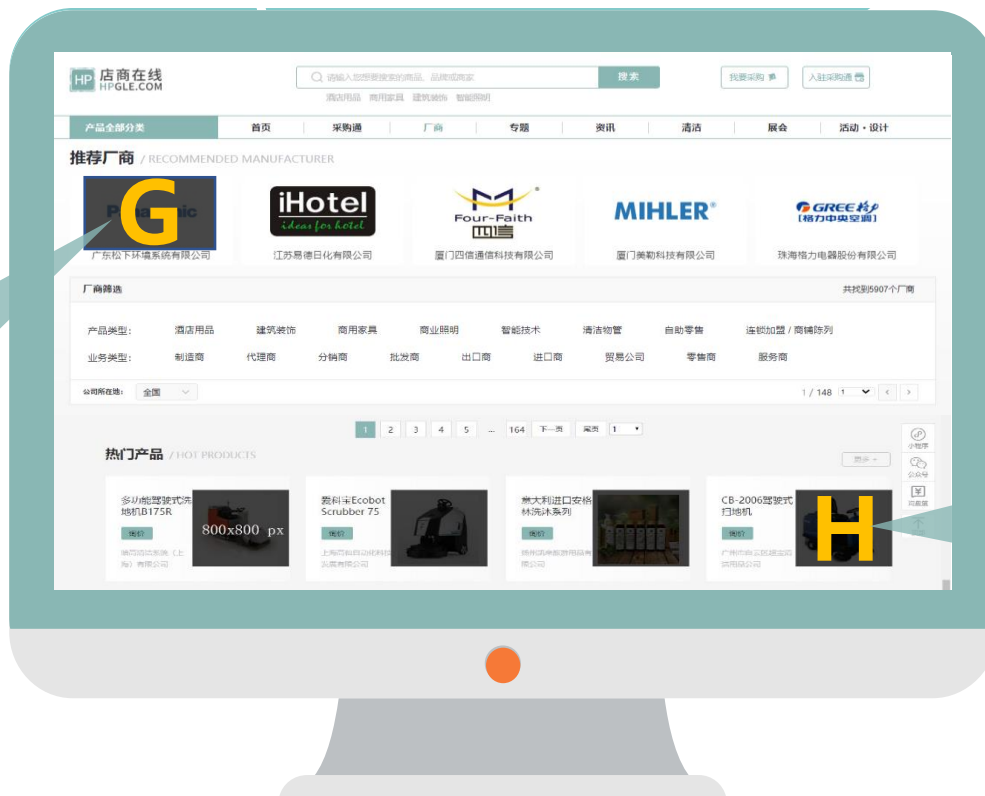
HP 店商在线 HPGLE.COM

请输入您要搜索的商品、品牌或商家 搜索

清洁用品 商用家具 建筑装饰 智能照明

我要采购 入驻采购通

产品全部分类 首页 采购通 厂商 专题 资讯 清洁 展会 活动·设计

推荐厂商 / RECOMMENDED MANUFACTURER

G

广东松下环境系统有限公司

iHotel ideas for hotel

江苏易德日化有限公司

Four-Faith 四信

厦门四信通信科技有限公司

MIHLER®

厦门美勒科技有限公司

GREE 格力中央空调

珠海格力电器股份有限公司

厂商筛选 共找到5907个厂商

产品类型: 酒店用品 建筑装饰 商用家具 商业照明 智能技术 清洁物管 自助零售 连锁加盟 / 商铺陈列

业务类型: 制造商 代理商 分销商 批发商 出口商 进口商 贸易公司 零售商 服务商

公司所在地: 全国 1 / 148 1

1 2 3 4 5 ... 164 下一页 尾页 1

热门产品 / HOT PRODUCTS 更多

多功能驾驶式洗地机B175R 询价 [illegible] 800x800 px

爱科沃Ecobot Scrubber 75 询价 上海高仙自动化科技发展有限公司

意大利进口安格林洗沐系列 询价 扬州凯泰旅游用品有限公司

CB-2006驾驶式扫地机 询价 广州市白云区超宝清洁用品公司

H

小程序 公众号 问卷调